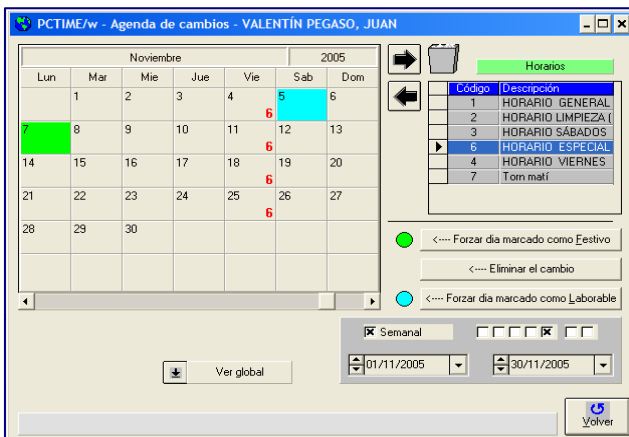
PCTIME/w - Agenda de cambios - VALENTÍN PEGASO, JUAN

Noviembre | 2005

| Lun | Mar | Mie | Jue | Vie | Sab | Dom |
|---|---|---|---|---|---|---|
| | 1 | 2 | 3 | 4 6 | 5 | 6 |
| 7 | 8 | 9 | 10 | 11 6 | 12 | 13 |
| 14 | 15 | 16 | 17 | 18 6 | 19 | 20 |
| 21 | 22 | 23 | 24 | 25 6 | 26 | 27 |
| 28 | 29 | 30 | | | | |

Horarios

| Código | Descripción |
|---|---|
| 1 | HORARIO GENERAL |
| 2 | HORARIO LIMPIEZA ( |
| 3 | HORARIO SÁBADOS |
| 6 | HORARIO ESPECIAL |
| 4 | HORARIO VIERNES |
| 7 | Torn matí |

<---- Forzar dia marcado como Festivo

<---- Eliminar el cambio

<---- Forzar dia marcado como Laborable

Semanal

Ver global

01/11/2005

30/11/2005

Volver